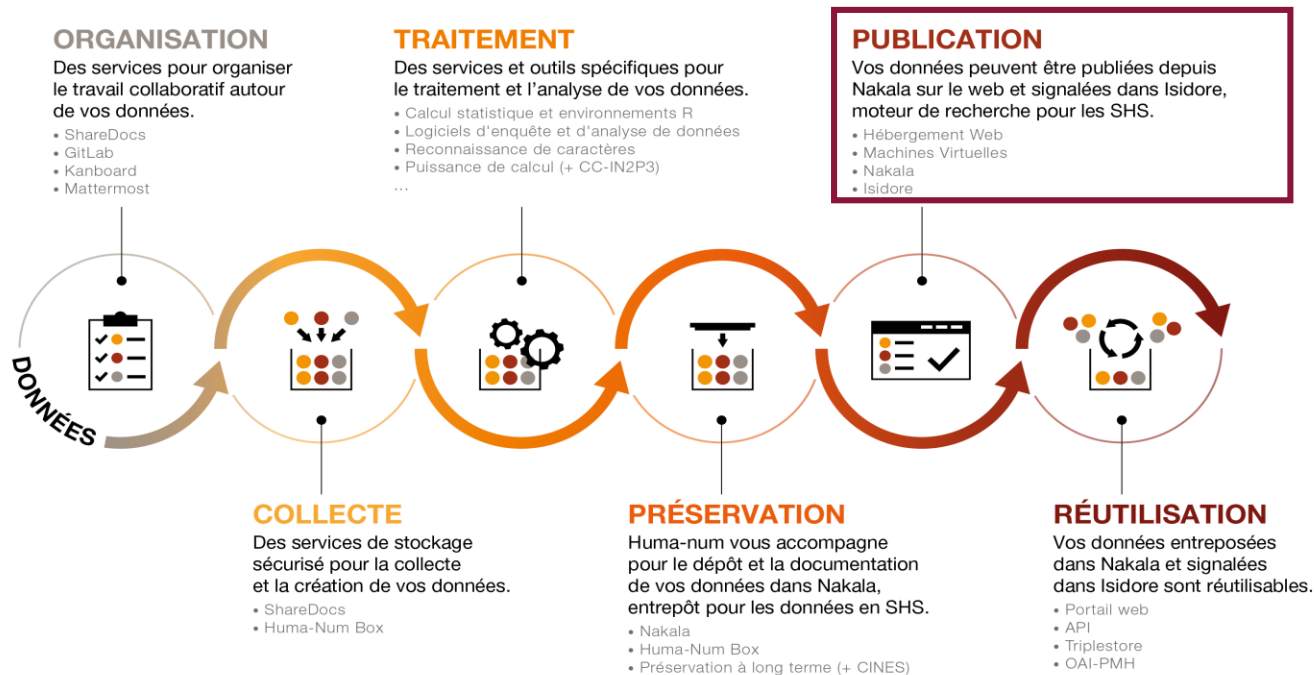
ORGANISATION
Des services pour organiser le travail collaboratif autour de vos données.
• ShareDocs
• GitLab
• Kanboard
• Mattermost

TRAITEMENT
Des services et outils spécifiques pour le traitement et l'analyse de vos données.
• Calcul statistique et environnements R
• Logiciels d'enquête et d'analyse de données
• Reconnaissance de caractères
• Puissance de calcul (+ CC-IN2P3)
...

PUBLICATION
Vos données peuvent être publiées depuis Nakala sur le web et signalées dans Isidore, moteur de recherche pour les SHS.
• Hébergement Web
• Machines Virtuelles
• Nakala
• Isidore

DONNÉES

COLLECTE
Des services de stockage sécurisé pour la collecte et la création de vos données.
• ShareDocs
• Huma-Num Box

PRÉSERVATION
Huma-num vous accompagne pour le dépôt et la documentation de vos données dans Nakala, entrepôt pour les données en SHS.
• Nakala
• Huma-Num Box
• Préservation à long terme (+ CINES)

RÉUTILISATION
Vos données entreposées dans Nakala et signalées dans Isidore sont réutilisables.
• Portail web
• API
• Triplestore
• OAI-PMH